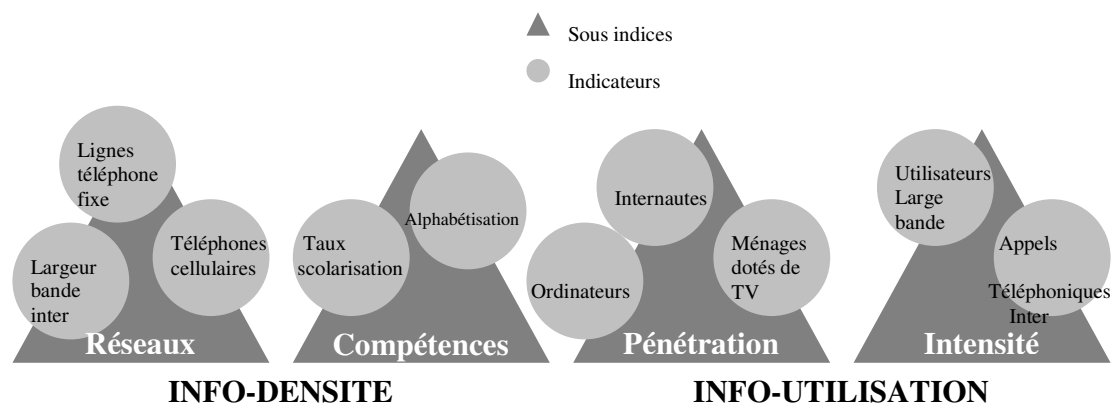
Sous indices

Indicateurs

Lignes téléphone fixe

Largeur bande inter

Téléphones cellulaires

Réseaux

Taux scolarisation

Alphabétisation

Compétences

Internautes

Ordinateurs

Ménages dotés de TV

Pénétration

Utilisateurs Large bande

Appels

Téléphoniques Inter

Intensité

INFO-DENSITE

INFO-UTILISATION